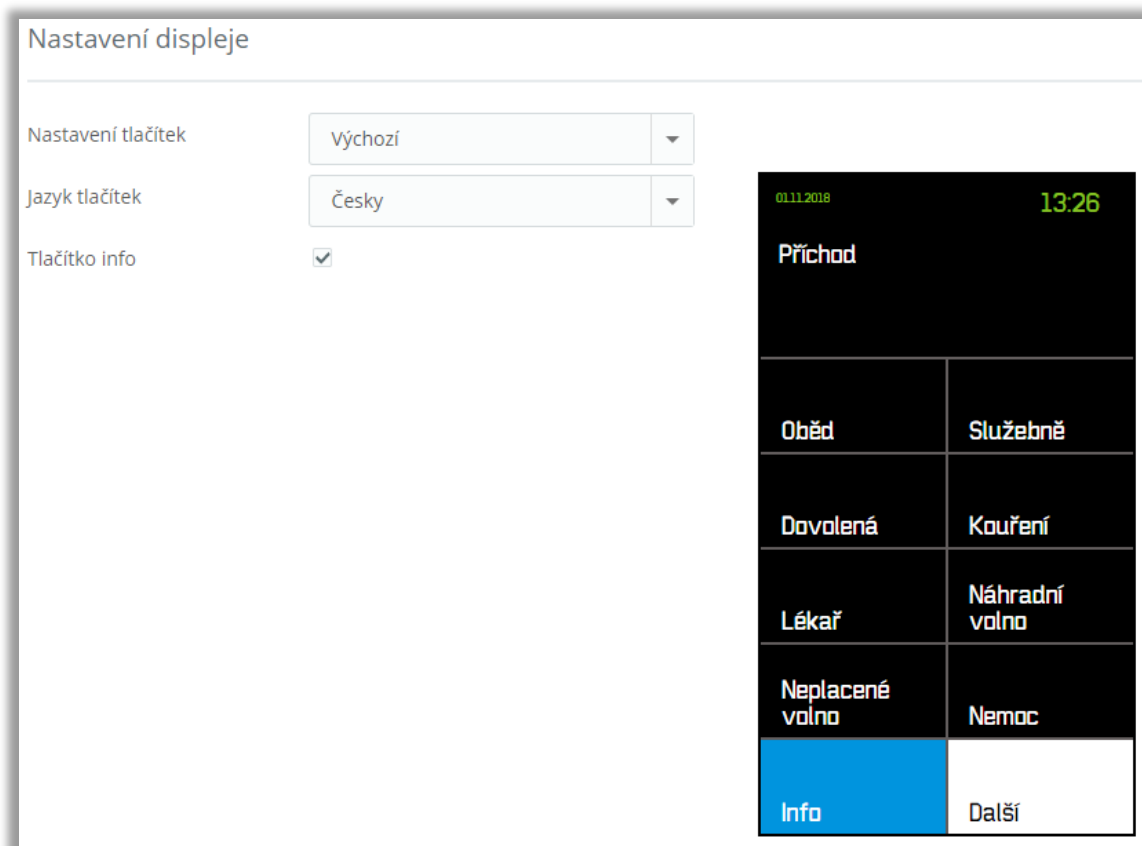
Nastavení displeje

Nastavení tlačítek
Výchozí

Jazyk tlačítek
Česky

Tlačítko info

01.11.2018
13:26

Příchod

Oběd
Služebně

Dovolená
Kouření

Lékař
Náhradní volno

Neplacené volno
Nemoc

Info
Další